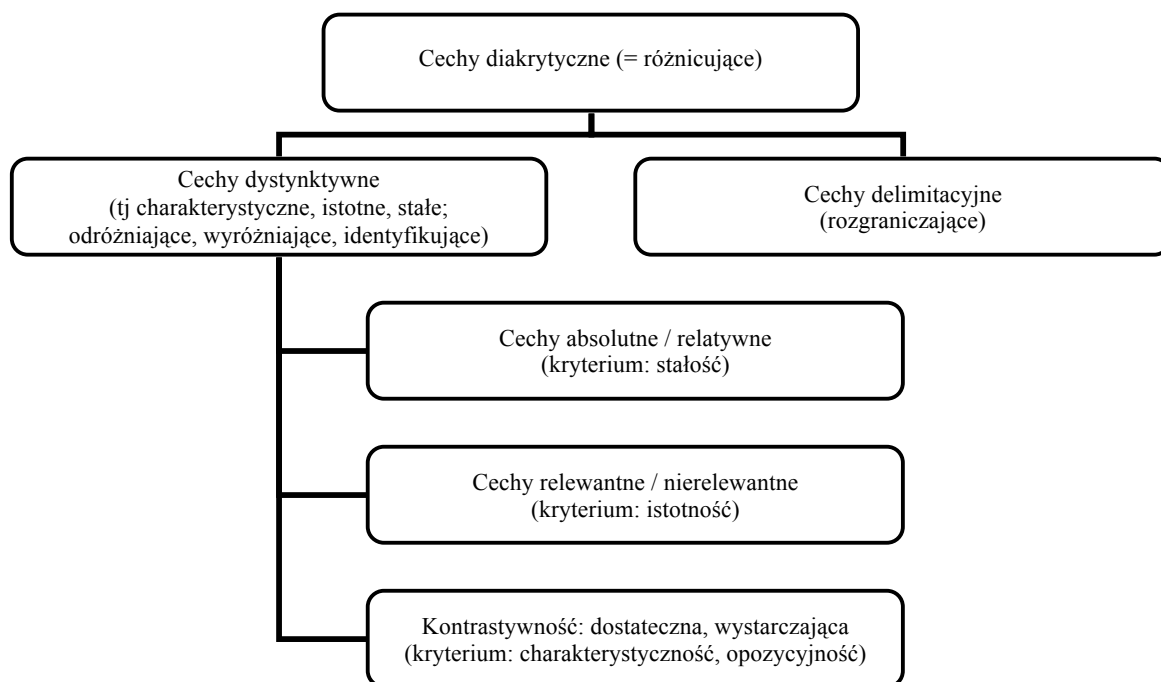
Cechy diakrytyczne (= różnicujące)

Cechy dystynktywne
(tj charakterystyczne, istotne, stałe; odróżniające, wyróżniające, identyfikujące)

Cechy delimitacyjne
(rozgraniczające)

Cechy absolutne / relatywne
(kryterium: stałość)

Cechy relewantne / nierelewantne
(kryterium: istotność)

Kontrastywność: dostateczna, wystarczająca
(kryterium: charakterystyczność, opozycyjność)